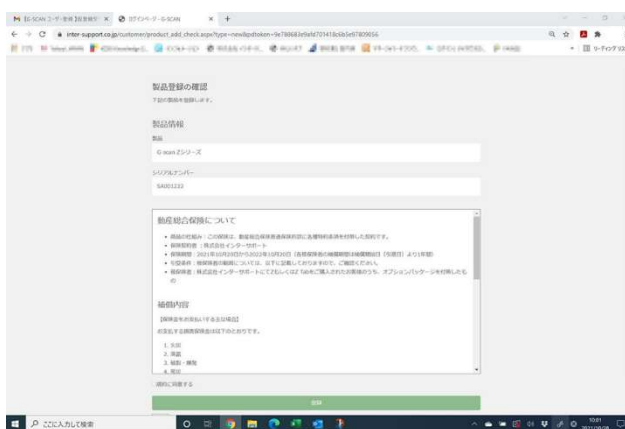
M【G-SCANユーザー登録】仮登録が ×　ログインページ-G-SCAN ×　+

inter-support.co.jp/customer/product_add_check.aspx?type=new&pdtoken=9e786683e9afd721418c6b5eb7809656

製品登録の確認
下記の製品を登録します。

製品情報
製品
G-scan Zシリーズ
シリアルナンバー
SA001233

動産総合保険について

・商品の仕組み：この保険は、動産総合保険普通保険約款に各種特約条項を付帯した契約です。
・保険契約者：株式会社インターサポート
・保険期間：2021年10月20日から2022年10月20日（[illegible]）
・引受条件：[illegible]
・被保険者：株式会社インターサポートにて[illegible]

補償内容
【保険金をお支払いする主な場合】
お支払いする損害保険金は以下のとおりです。
1. 火災
2. 落雷
3. 破裂・爆発
4. 風災

規約に同意する

登録

ここに入力して検索